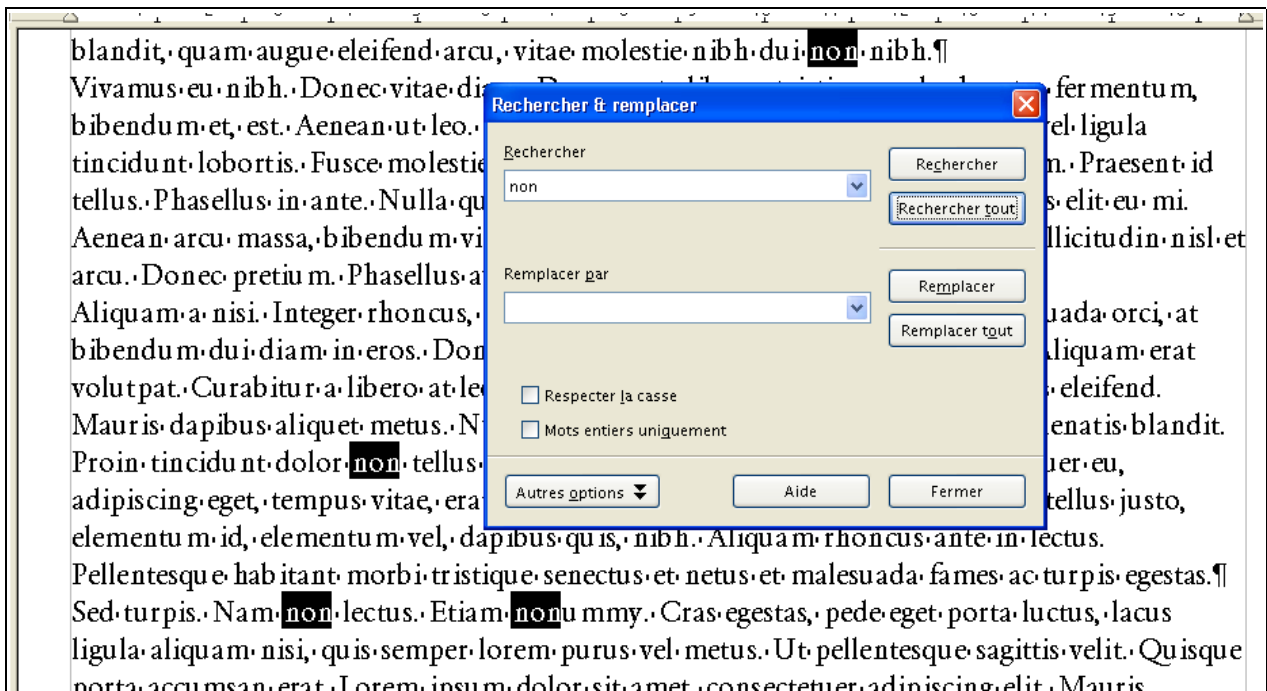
blandit, quam augue eleifend arcu, vitae molestie nibh dui non nibh.¶
Vivamus eu nibh. Donec vitae di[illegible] fermentum, bibendum et, est. Aenean ut leo. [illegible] vel ligula tincidunt lobortis. Fusce molestie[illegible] n. Praesent id tellus. Phasellus in ante. Nulla qu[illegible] s elit eu mi. Aenean arcu massa, bibendum vi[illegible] llicitudin nisl et arcu. Donec pretium. Phasellus a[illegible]
Aliquam a nisi. Integer rhoncus, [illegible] uada orci, at bibendum dui diam in eros. Don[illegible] Aliquam erat volutpat. Curabitur a libero at le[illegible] eleifend. Mauris dapibus aliquet metus. N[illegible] enatis blandit. Proin tincidunt dolor non tellus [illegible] uer eu, adipiscing eget, tempus vitae, era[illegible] tellus justo, elementum id, elementum vel, dapibus quis, nibh. Aliquam rhoncus ante in lectus. Pellentesque habitant morbi tristique senectus et netus et malesuada fames ac turpis egestas.¶
Sed turpis. Nam non lectus. Etiam nonummy. Cras egestas, pede eget porta luctus, lacus ligula aliquam nisi, quis semper lorem purus vel metus. Ut pellentesque sagittis velit. Quisque porta accumsan erat. Lorem ipsum dolor sit amet, consectetuer adipiscing elit. Mauris

Rechercher & remplacer
Rechercher
non
Rechercher
Rechercher tout
Remplacer par
Remplacer
Remplacer tout
Respecter la casse
Mots entiers uniquement
Autres options
Aide
Fermer